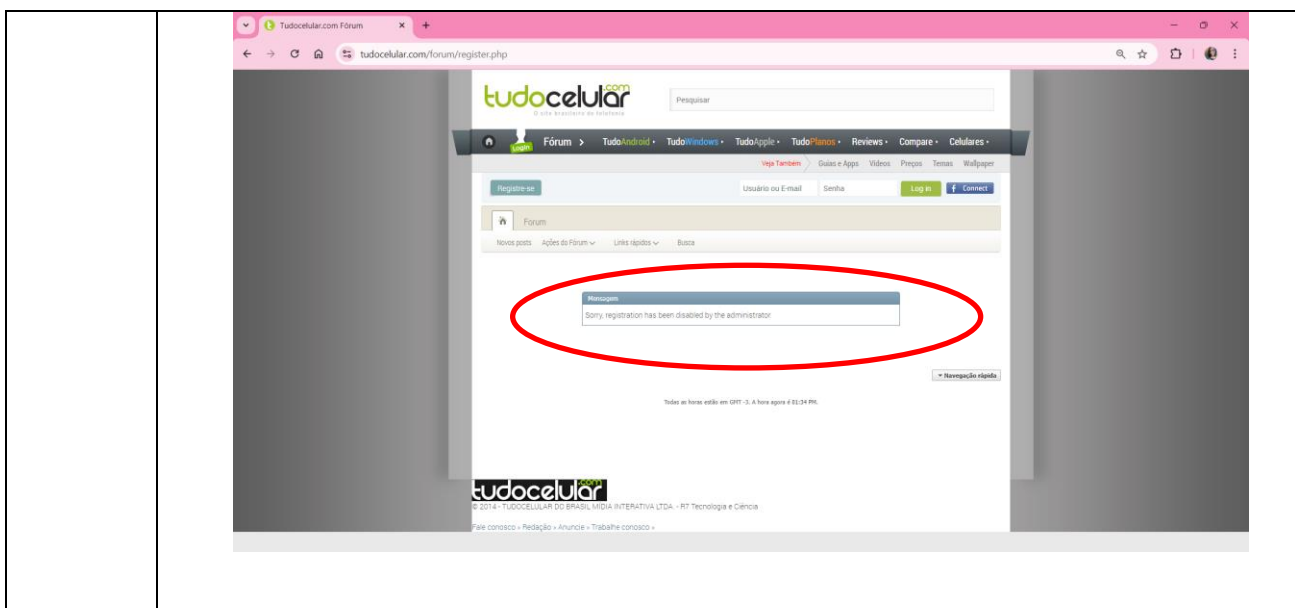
Tudocelular.com Fórum
tudocelular.com/forum/register.php

tudocelular.com
O site brasileiro de telefonia
Pesquisar

Login
Fórum > TudoAndroid • TudoWindows • TudoApple • TudoPlanos • Reviews • Compare • Celulares •
Veja Também Guias e Apps Vídeos Preços Temas Wallpaper

Registre-se
Usuário ou E-mail
Senha
Log in
Connect

Fórum
Novos posts Ações do Fórum Links rápidos Busca

Mensagem
Sorry, registration has been disabled by the administrator.

Navegação rápida

Todas as horas estão em GMT -3. A hora agora é 01:34 PM.

tudocelular.com
© 2014 - TUDOCELULAR DO BRASIL MIDIA INTERATIVA LTDA. - R7 Tecnologia e Ciência

Fale conosco » Redação » Anuncie » Trabalhe conosco »